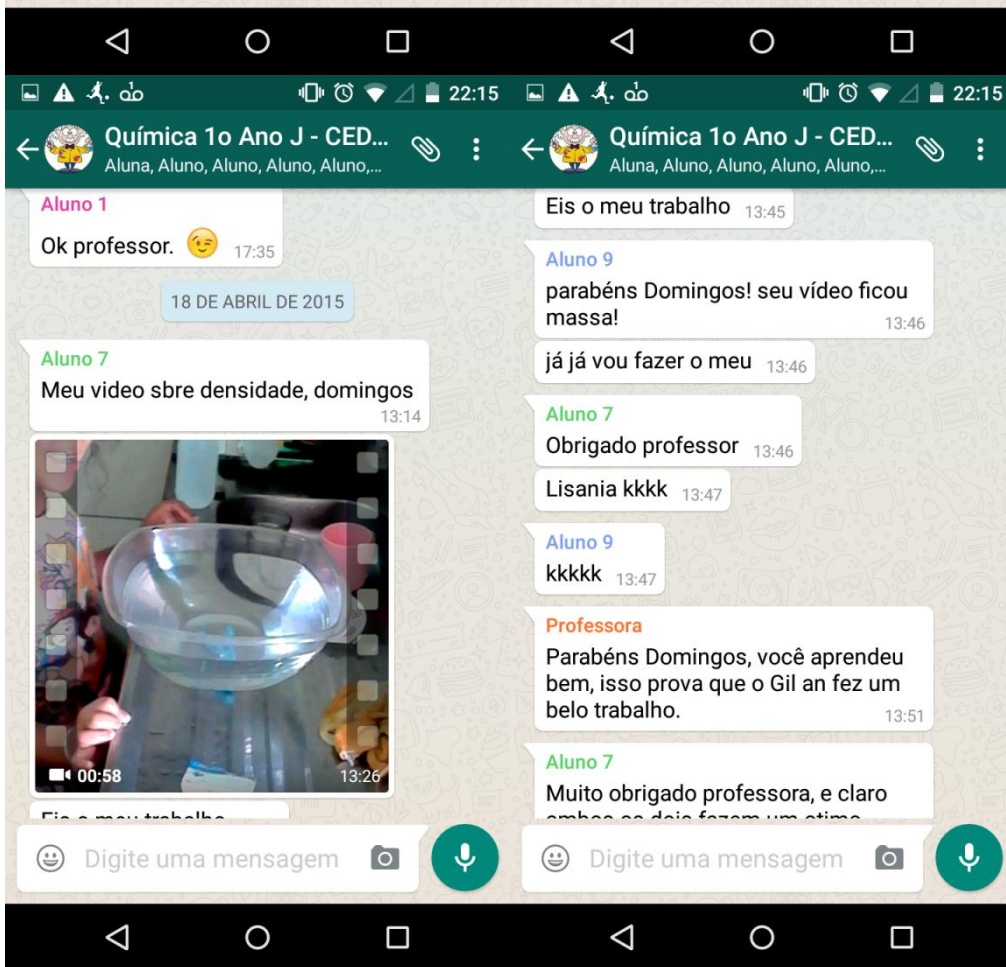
22:15

Química 1o Ano J - CED...
Aluna, Aluno, Aluno, Aluno, Aluno,...

Aluno 1
Ok professor. 😉 17:35

18 DE ABRIL DE 2015

Aluno 7
Meu video sbre densidade, domingos 13:14

00:58 13:26

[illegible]

Digite uma mensagem

22:15

Química 1o Ano J - CED...
Aluna, Aluno, Aluno, Aluno, Aluno,...

Eis o meu trabalho 13:45

Aluno 9
parabéns Domingos! seu vídeo ficou massa! 13:46

já já vou fazer o meu 13:46

Aluno 7
Obrigado professor 13:46

Lisania kkkk 13:47

Aluno 9
kkkkk 13:47

Professora
Parabéns Domingos, você aprendeu bem, isso prova que o Gil an fez um belo trabalho. 13:51

Aluno 7
Muito obrigado professora, e claro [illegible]

Digite uma mensagem